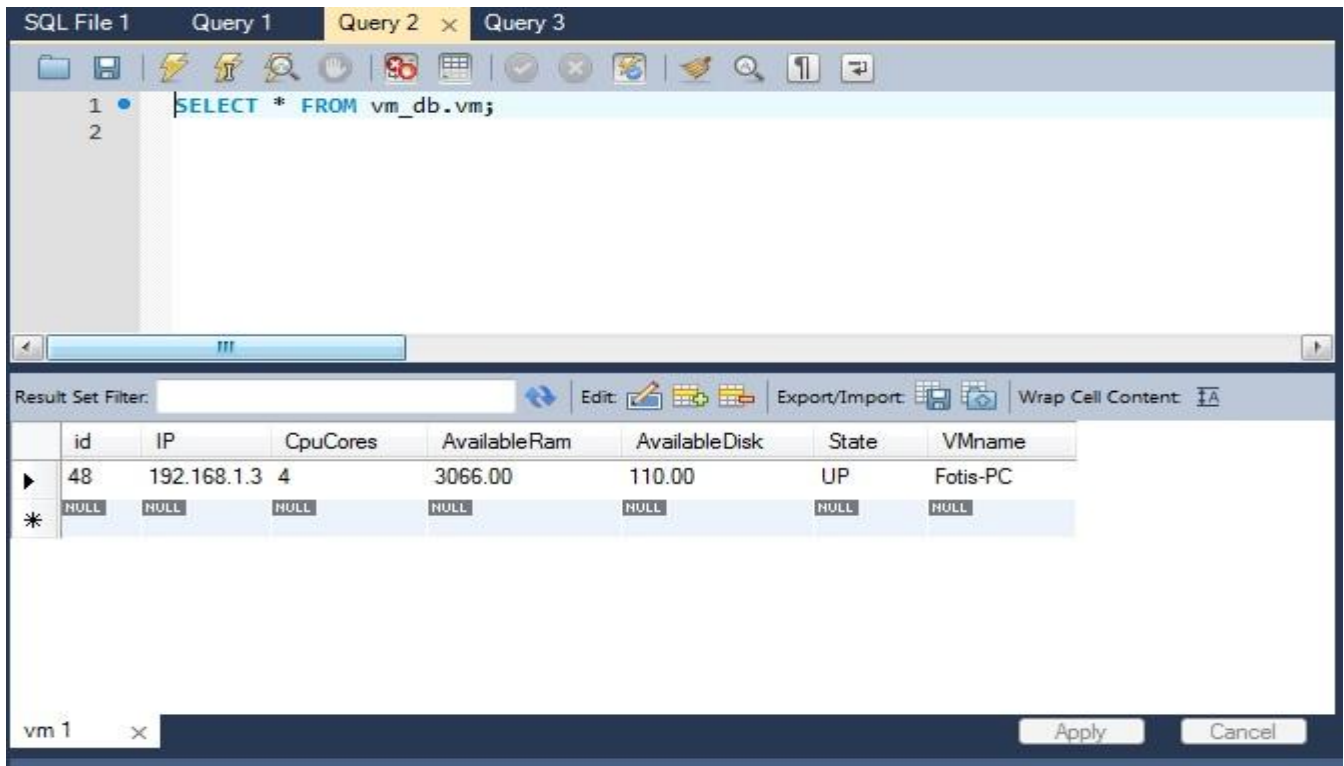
SQL File 1 Query 1 Query 2 × Query 3

1 SELECT * FROM vm_db.vm;
2

Result Set Filter: Edit: Export/Import: Wrap Cell Content:

| id | IP | CpuCores | AvailableRam | AvailableDisk | State | VMname |
|---|---|---|---|---|---|---|
| 48 | 192.168.1.3 | 4 | 3066.00 | 110.00 | UP | Fotis-PC |
| NULL | NULL | NULL | NULL | NULL | NULL | NULL |

vm 1 ×

Apply Cancel